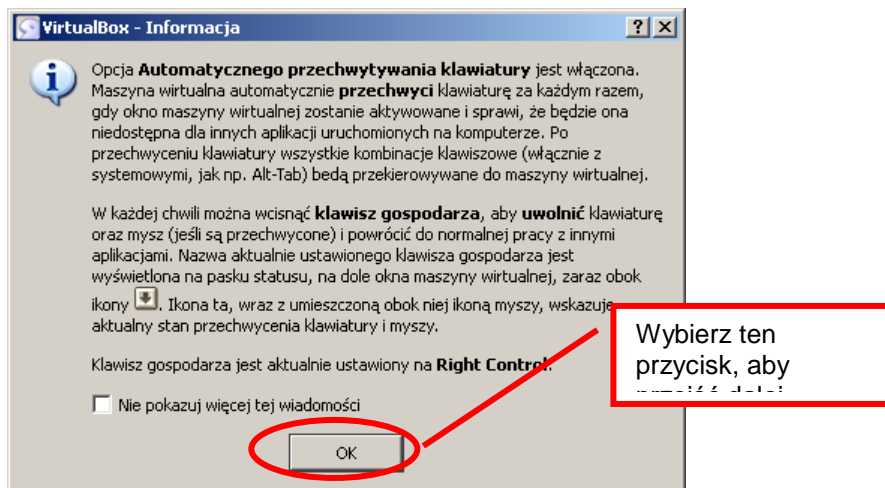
VirtualBox - Informacja

?  X

Opcja **Automatycznego przechwytywania klawiatury** jest włączona. Maszyna wirtualna automatycznie **przechwyci** klawiaturę za każdym razem, gdy okno maszyny wirtualnej zostanie aktywowane i sprawi, że będzie ona niedostępna dla innych aplikacji uruchomionych na komputerze. Po przechwyceniu klawiatury wszystkie kombinacje klawiszowe (włącznie z systemowymi, jak np. Alt-Tab) bedą przekierowywane do maszyny wirtualnej.

W każdej chwili można wcisnąć **klawisz gospodarza**, aby **uwolnić** klawiaturę oraz mysz (jeśli są przechwycone) i powrócić do normalnej pracy z innymi aplikacjami. Nazwa aktualnie ustawionego klawisza gospodarza jest wyświetlona na pasku statusu, na dole okna maszyny wirtualnej, zaraz obok ikony. Ikona ta, wraz z umieszczoną obok niej ikoną myszy, wskazuje aktualny stan przechwycenia klawiatury i myszy.

Klawisz gospodarza jest aktualnie ustawiony na **Right Control**.

Nie pokazuj więcej tej wiadomości

OK

Wybierz ten przycisk, aby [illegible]